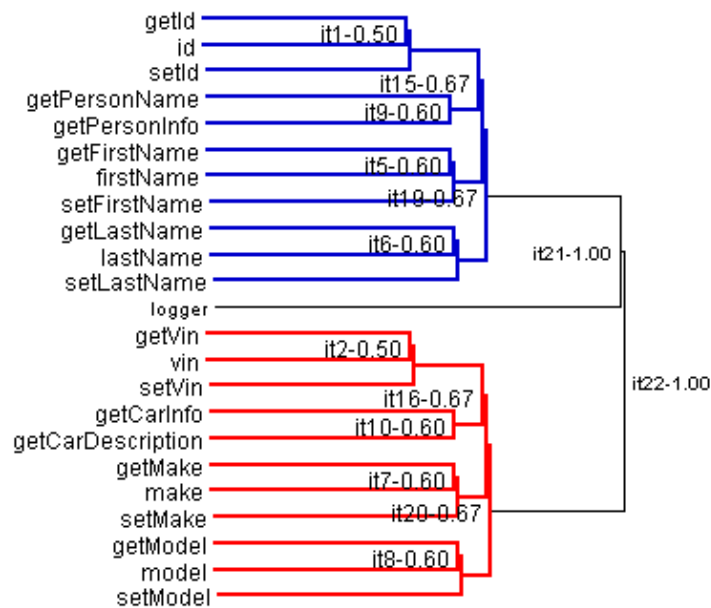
getId
id
setId
getPersonName
getPersonInfo
getFirstName
firstName
setFirstName
getLastName
lastName
setLastName
logger
getVin
vin
setVin
getCarInfo
getCarDescription
getMake
make
setMake
getModel
model
setModel

it1-0.50
it15-0.67
it9-0.60
it5-0.60
it19-0.67
it6-0.60
it21-1.00
it2-0.50
it16-0.67
it10-0.60
it7-0.60
it20-0.67
it8-0.60
it22-1.00